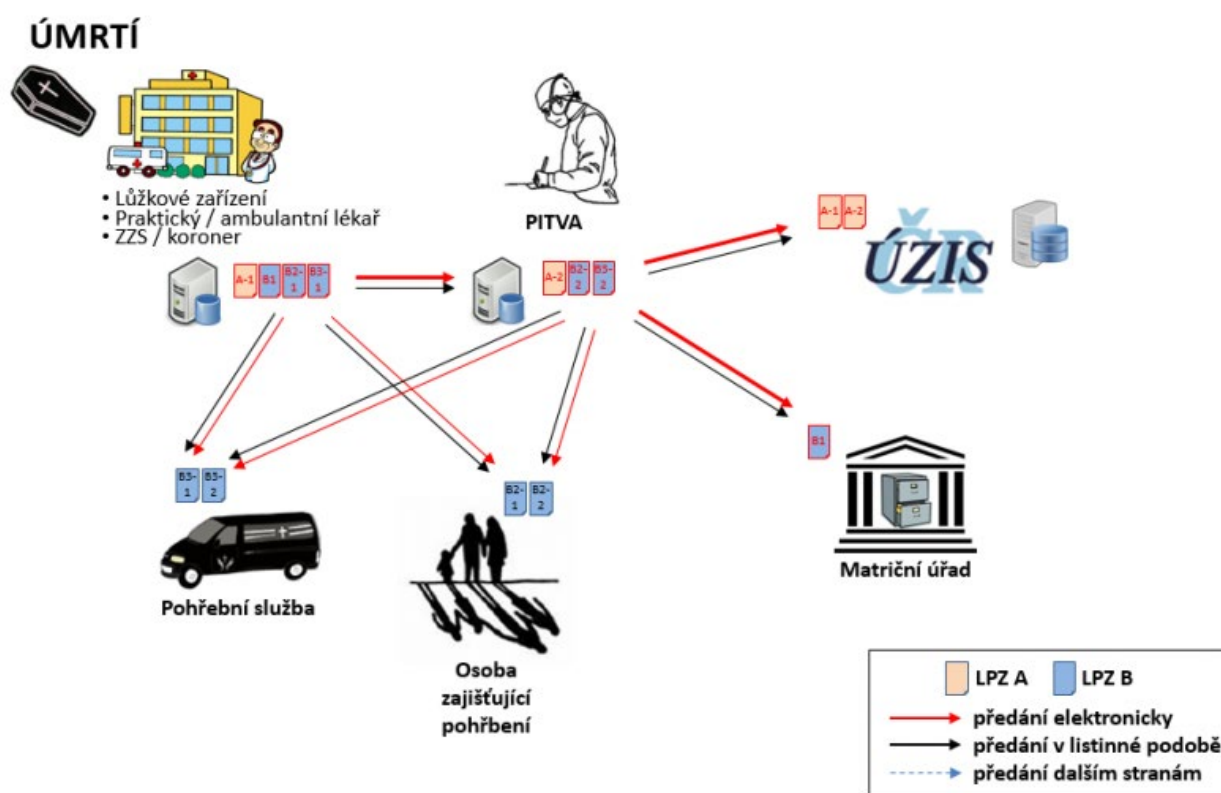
ÚMRTÍ

• Lůžkové zařízení
• Praktický / ambulantní lékař
• ZZS / koroner

A-1 B1 B2-1 B3-1

PITVA

A-2 B2-2 B3-2

A-1 A-2

ÚZIS ČR

B1

B3-1 B3-2

B2-1 B2-2

Pohřební služba

Osoba zajišťující pohřbení

Matriční úřad

LPZ A LPZ B
předání elektronicky
předání v listinné podobě
předání dalším stranám